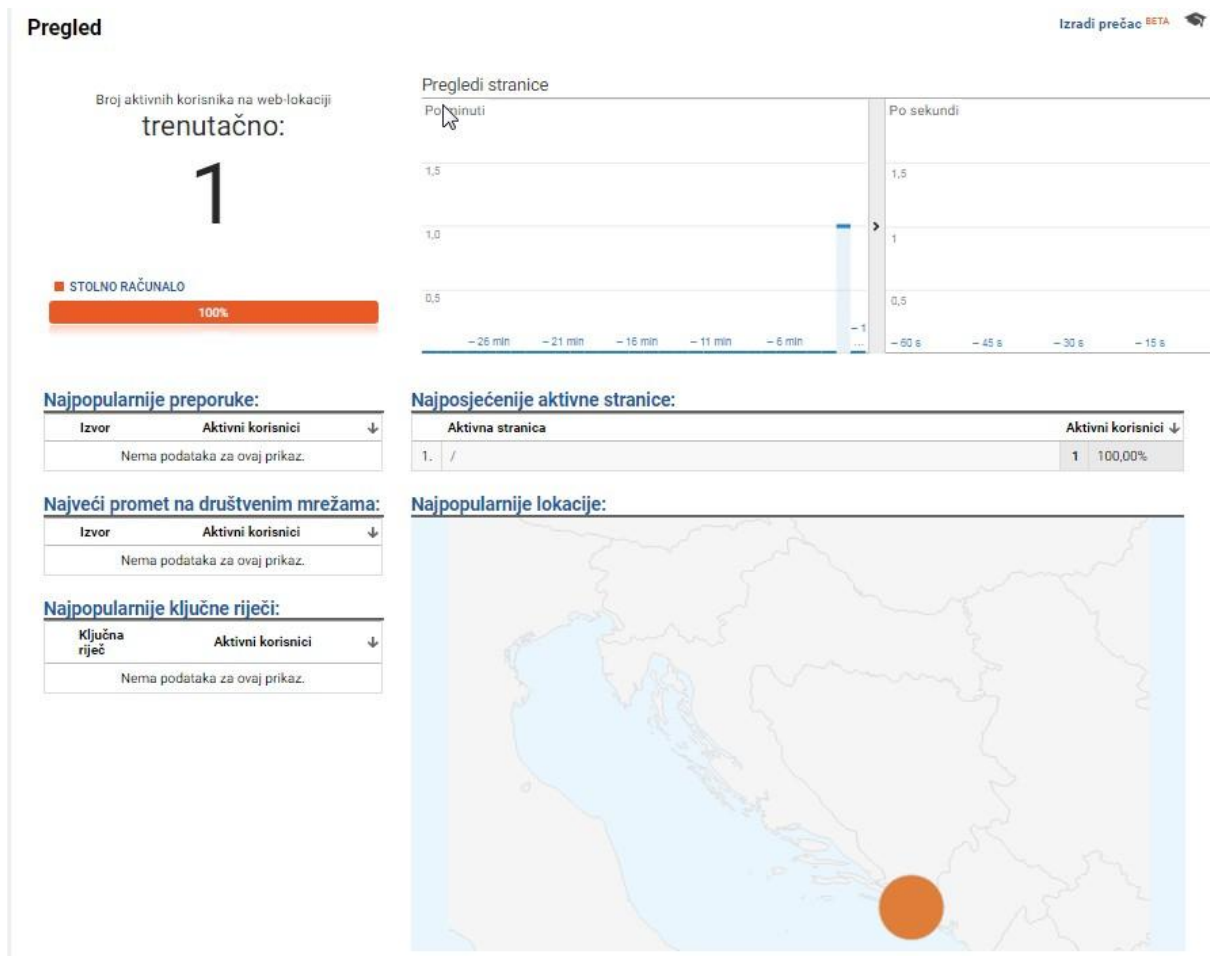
Pregled

Izradi prečac BETA

Broj aktivnih korisnika na web-lokaciji
trenutačno:

1

STOLNO RAČUNALO

100%

Pregledi stranice

Po minuti

1,5

1,0

0,5

– 26 min – 21 min – 16 min – 11 min – 6 min – 1 ...

Po sekundi

1,5

1

0,5

– 60 s – 45 s – 30 s – 15 s

Najpopularnije preporuke:

| Izvor | Aktivni korisnici ↓ |
|---|---|
| Nema podataka za ovaj prikaz. | |

Najveći promet na društvenim mrežama:

| Izvor | Aktivni korisnici ↓ |
|---|---|
| Nema podataka za ovaj prikaz. | |

Najpopularnije ključne riječi:

| Ključna riječ | Aktivni korisnici ↓ |
|---|---|
| Nema podataka za ovaj prikaz. | |

Najposjećenije aktivne stranice:

| | Aktivna stranica | Aktivni korisnici ↓ | |
|---|---|---|---|
| 1. | / | 1 | 100,00% |

Najpopularnije lokacije: